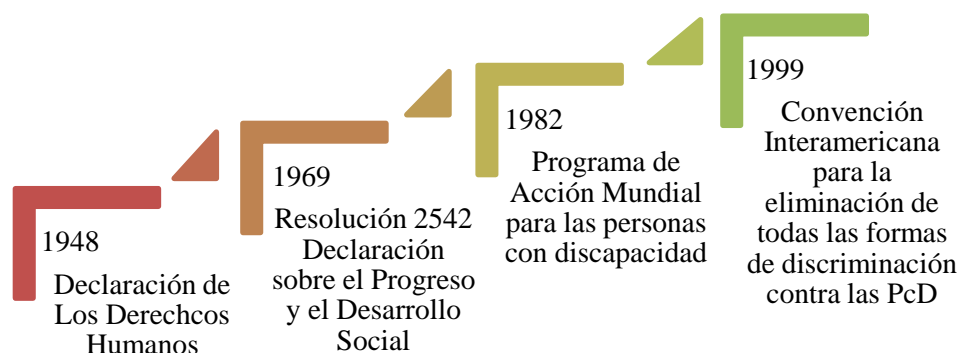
1948

Declaración de Los Derechcos Humanos

1969

Resolución 2542 Declaración sobre el Progreso y el Desarrollo Social

1982

Programa de Acción Mundial para las personas con discapacidad

1999

Convención Interamericana para la eliminación de todas las formas de discriminación contra las PcD